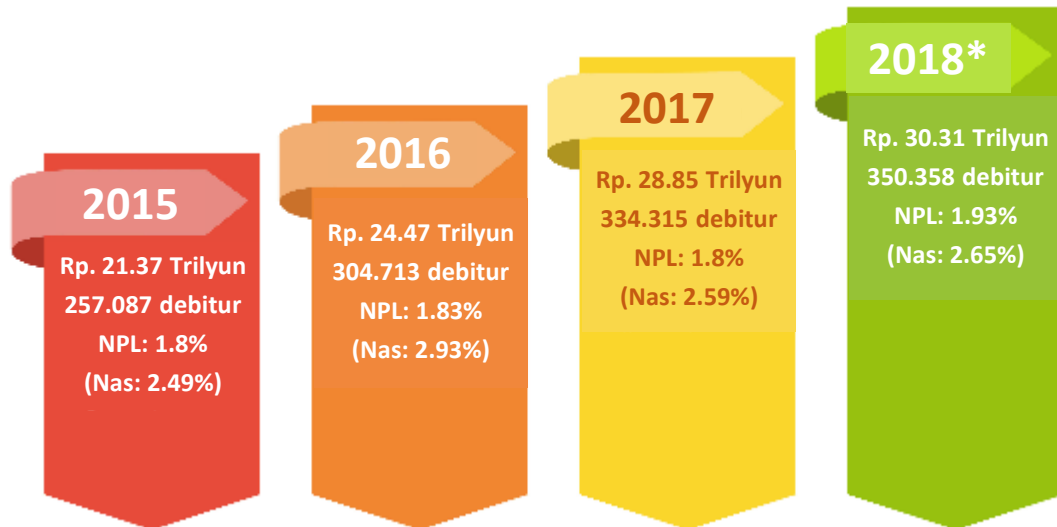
2015

Rp. 21.37 Trilyun
257.087 debitur
NPL: 1.8%
(Nas: 2.49%)

2016

Rp. 24.47 Trilyun
304.713 debitur
NPL: 1.83%
(Nas: 2.93%)

2017

Rp. 28.85 Trilyun
334.315 debitur
NPL: 1.8%
(Nas: 2.59%)

2018*

Rp. 30.31 Trilyun
350.358 debitur
NPL: 1.93%
(Nas: 2.65%)